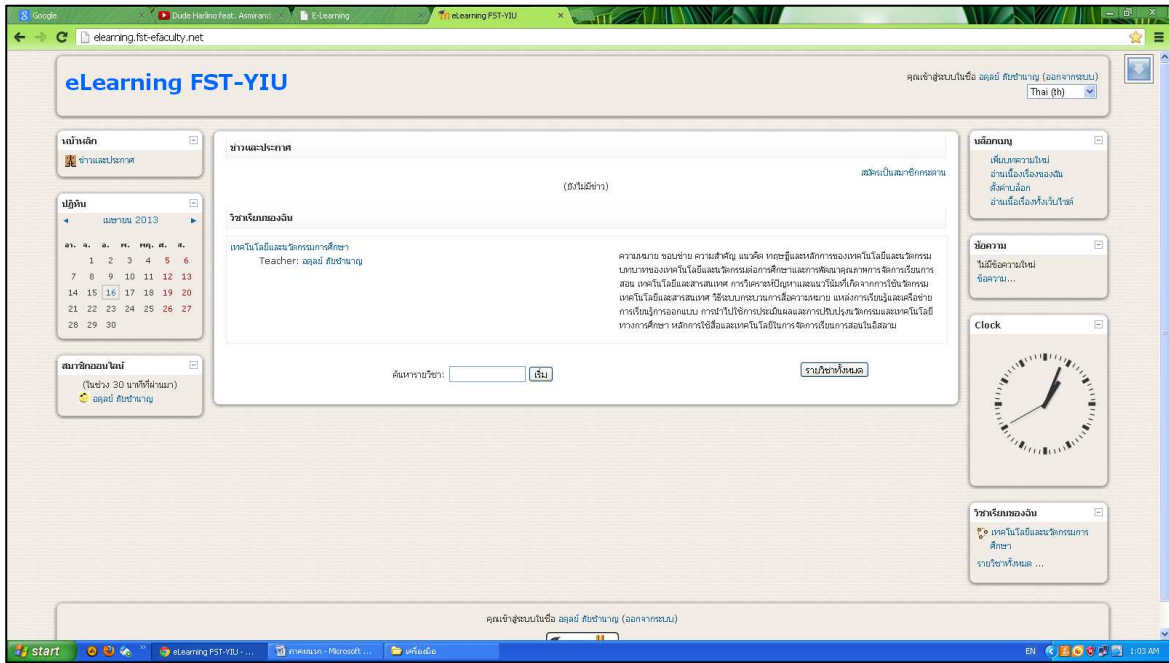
Google | Dude Harlino feat. Asmirandah | E-Learning | eLearning FST-YIU

elearning.fst-efaculty.net

eLearning FST-YIU

คุณเข้าสู่ระบบในชื่อ อดุลย์ ลับชำนาญ (ออกจากระบบ)
Thai (th)

หน้าหลัก
ข่าวและประกาศ

ปฏิทิน
เมษายน 2013

| อา. | จ. | อ. | พ. | พฤ. | ศ. | ส. |
|---|---|---|---|---|---|---|
| | 1 | 2 | 3 | 4 | 5 | 6 |
| 7 | 8 | 9 | 10 | 11 | 12 | 13 |
| 14 | 15 | 16 | 17 | 18 | 19 | 20 |
| 21 | 22 | 23 | 24 | 25 | 26 | 27 |
| 28 | 29 | 30 | | | | |

สมาชิกออนไลน์
(ในช่วง 30 นาทีที่ผ่านมา)
อดุลย์ ลับชำนาญ

ข่าวและประกาศ
สมัครเป็นสมาชิกกระดาน
(ยังไม่มีข่าว)

วิชาเรียนของฉัน
เทคโนโลยีและนวัตกรรมการศึกษา
Teacher: อดุลย์ ลับชำนาญ

ความหมาย ขอบข่าย ความสำคัญ แนวคิด ทฤษฎีและหลักการของเทคโนโลยีและนวัตกรรม บทบาทของเทคโนโลยีและนวัตกรรมต่อการศึกษาและการพัฒนาคุณภาพการจัดการเรียนการสอน เทคโนโลยีและสารสนเทศ การวิเคราะห์ปัญหาและแนวโน้มที่เกิดจากการใช้นวัตกรรม เทคโนโลยีและสารสนเทศ วิธีระบบกระบวนการสื่อความหมาย แหล่งการเรียนรู้และเครือข่ายการเรียนรู้การออกแบบ การนำไปใช้การประเมินผลและการปรับปรุงนวัตกรรมและเทคโนโลยีทางการศึกษา หลักการใช้สื่อและเทคโนโลยีในการจัดการเรียนการสอนในอิสลาม

ค้นหารายวิชา: เริ่ม
รายวิชาทั้งหมด

บล็อกหมู่
เพิ่มบทความใหม่
อ่านเนื้อเรื่องของฉัน
ตั้งค่าบล็อก
อ่านเนื้อเรื่องทั้งเว็บไซต์

ข้อความ
ไม่มีข้อความใหม่
ข้อความ...

Clock

วิชาเรียนของฉัน
เทคโนโลยีและนวัตกรรมการศึกษา
รายวิชาทั้งหมด ...

คุณเข้าสู่ระบบในชื่อ อดุลย์ ลับชำนาญ (ออกจากระบบ)

start | eLearning FST-YIU - ... | ภาคผนวก - Microsoft ... | เครื่องมือ | EN | 1:03 AM